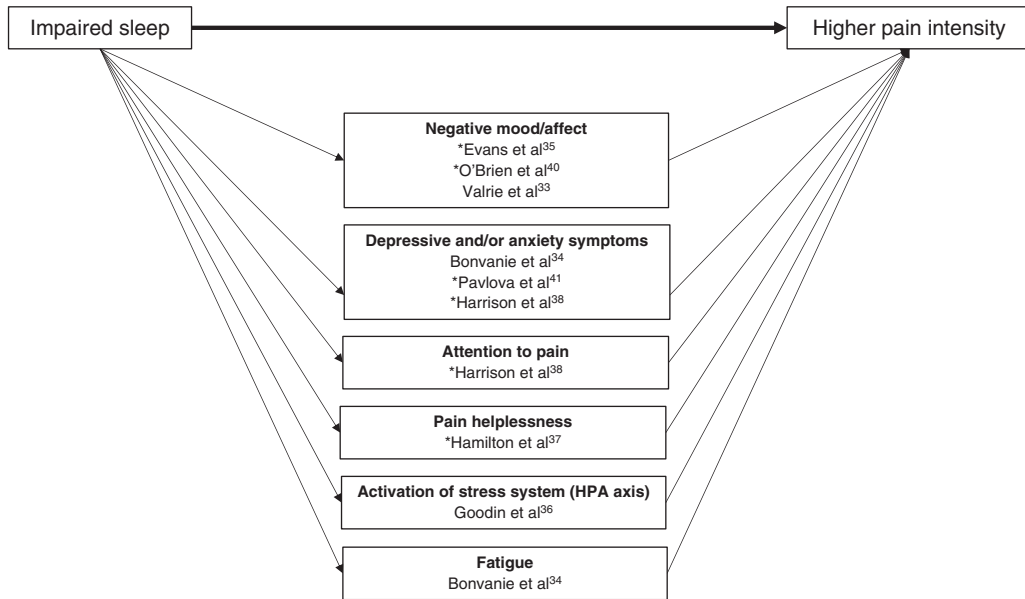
Impaired sleep

Higher pain intensity

Negative mood/affect
*Evans et al$^{35}$
*O'Brien et al$^{40}$
Valrie et al$^{33}$

Depressive and/or anxiety symptoms
Bonvanie et al$^{34}$
*Pavlova et al$^{41}$
*Harrison et al$^{38}$

Attention to pain
*Harrison et al$^{38}$

Pain helplessness
*Hamilton et al$^{37}$

Activation of stress system (HPA axis)
Goodin et al$^{36}$

Fatigue
Bonvanie et al$^{34}$